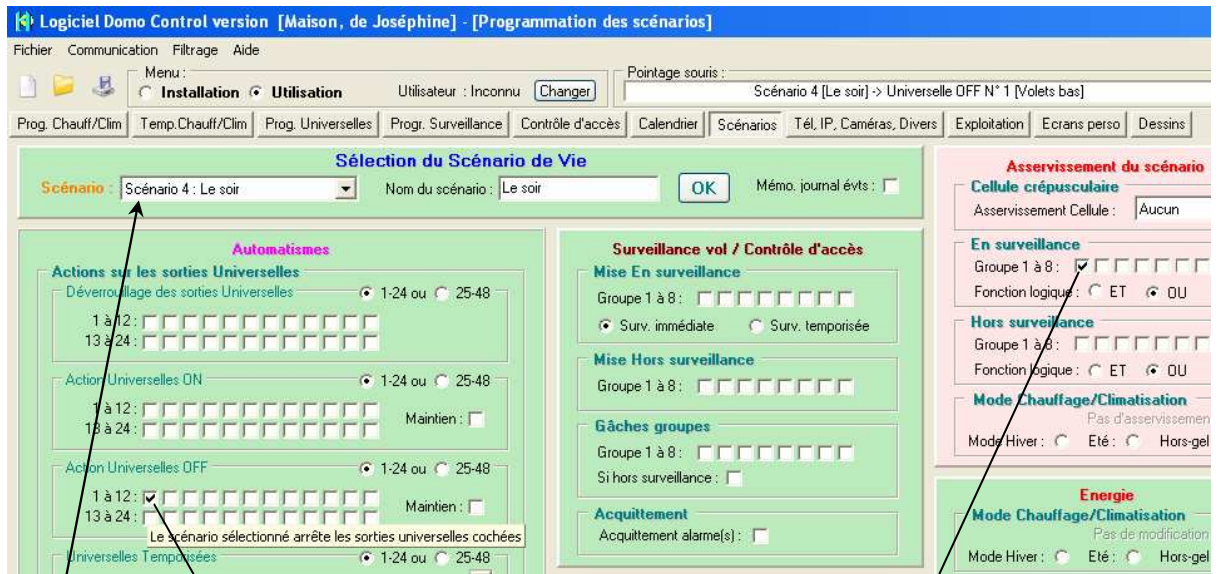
Logiciel Domo Control version [Maison, de Joséphine] - [Programmation des scénarios]

Fichier Communication Filtrage Aide

Menu :
Installation Utilisation

Utilisateur : Inconnu Changer

Pointage souris :
Scénario 4 [Le soir] -> Universelle OFF N° 1 [Volets bas]

Prog. Chauff/Clim | Temp.Chauff/Clim | Prog. Universelles | Progr. Surveillance | Contrôle d'accès | Calendrier | Scénarios | Tél, IP, Caméras, Divers | Exploitation | Ecrans perso | Dessins

Sélection du Scénario de Vie

Scénario : Scénario 4 : Le soir

Nom du scénario : Le soir

OK

Mémo. journal évts :

Automatismes

Actions sur les sorties Universelles

Déverrouillage des sorties Universelles 1-24 ou 25-48

1 à 12 :
13 à 24 :

Action Universelles ON 1-24 ou 25-48

1 à 12 :
13 à 24 :
Maintien :

Action Universelles OFF 1-24 ou 25-48

1 à 12 :
13 à 24 :
Maintien :

Le scénario sélectionné arrête les sorties universelles cochées

Universelles Temporisées 1-24 ou 25-48

Surveillance vol / Contrôle d'accès

Mise En surveillance

Groupe 1 à 8 :

Surv. immédiate Surv. temporisée

Mise Hors surveillance

Groupe 1 à 8 :

Gâches groupes

Groupe 1 à 8 :

Si hors surveillance :

Acquittement

Acquittement alarme(s) :

Asservissement du scénario

Cellule crépusculaire

Asservissement Cellule : Aucun

En surveillance

Groupe 1 à 8 :

Fonction logique : ET OU

Hors surveillance

Groupe 1 à 8 :

Fonction logique : ET OU

Mode Chauffage/Climatisation

Pas d'asservissemen

Mode Hiver : Eté : Hors-gel

Energie

Mode Chauffage/Climatisation

Pas de modification

Mode Hiver : Eté : Hors-gel